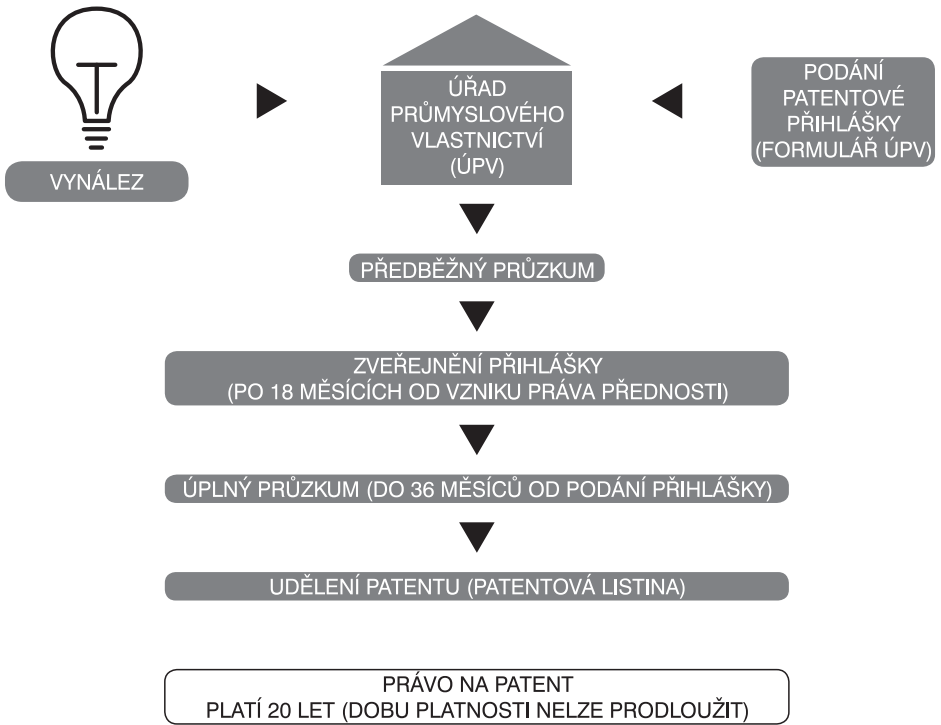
VYNÁLEZ

ÚŘAD PRŮMYSLOVÉHO VLASTNICTVÍ (ÚPV)

PODÁNÍ PATENTOVÉ PŘIHLÁŠKY (FORMULÁŘ ÚPV)

PŘEDBĚŽNÝ PRŮZKUM

ZVEŘEJNĚNÍ PŘIHLÁŠKY
(PO 18 MĚSÍCÍCH OD VZNIKU PRÁVA PŘEDNOSTI)

ÚPLNÝ PRŮZKUM (DO 36 MĚSÍCŮ OD PODÁNÍ PŘIHLÁŠKY)

UDĚLENÍ PATENTU (PATENTOVÁ LISTINA)

PRÁVO NA PATENT
PLATÍ 20 LET (DOBU PLATNOSTI NELZE PRODLOUŽIT)